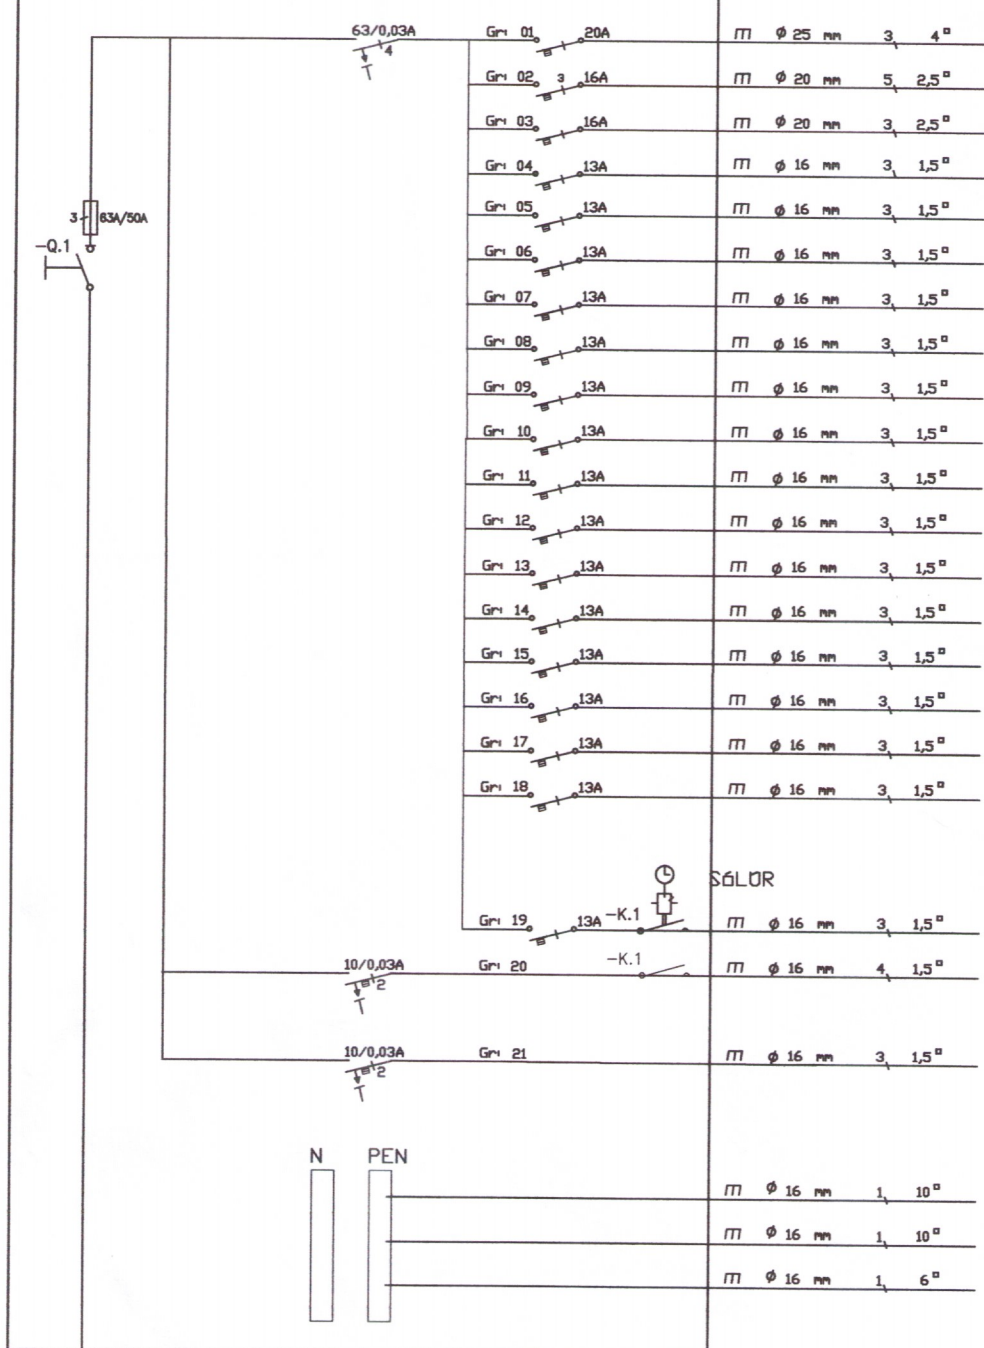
63/0,03A
4
Gr 01 20A
m ϕ 25 mm 3 4$^{\square}$
Gr 02 3 16A
m ϕ 20 mm 5 2,5$^{\square}$
Gr 03 16A
m ϕ 20 mm 3 2,5$^{\square}$
Gr 04 13A
m ϕ 16 mm 3 1,5$^{\square}$
3 63A/50A
-Q.1
Gr 05 13A
m ϕ 16 mm 3 1,5$^{\square}$
Gr 06 13A
m ϕ 16 mm 3 1,5$^{\square}$
Gr 07 13A
m ϕ 16 mm 3 1,5$^{\square}$
Gr 08 13A
m ϕ 16 mm 3 1,5$^{\square}$
Gr 09 13A
m ϕ 16 mm 3 1,5$^{\square}$
Gr 10 13A
m ϕ 16 mm 3 1,5$^{\square}$
Gr 11 13A
m ϕ 16 mm 3 1,5$^{\square}$
Gr 12 13A
m ϕ 16 mm 3 1,5$^{\square}$
Gr 13 13A
m ϕ 16 mm 3 1,5$^{\square}$
Gr 14 13A
m ϕ 16 mm 3 1,5$^{\square}$
Gr 15 13A
m ϕ 16 mm 3 1,5$^{\square}$
Gr 16 13A
m ϕ 16 mm 3 1,5$^{\square}$
Gr 17 13A
m ϕ 16 mm 3 1,5$^{\square}$
Gr 18 13A
m ϕ 16 mm 3 1,5$^{\square}$
SÓLOR
Gr 19 13A -K.1
m ϕ 16 mm 3 1,5$^{\square}$
10/0,03A
2
Gr 20 -K.1
m ϕ 16 mm 4 1,5$^{\square}$
10/0,03A
2
Gr 21
m ϕ 16 mm 3 1,5$^{\square}$
N PEN
m ϕ 16 mm 1 10$^{\square}$
m ϕ 16 mm 1 10$^{\square}$
m ϕ 16 mm 1 6$^{\square}$